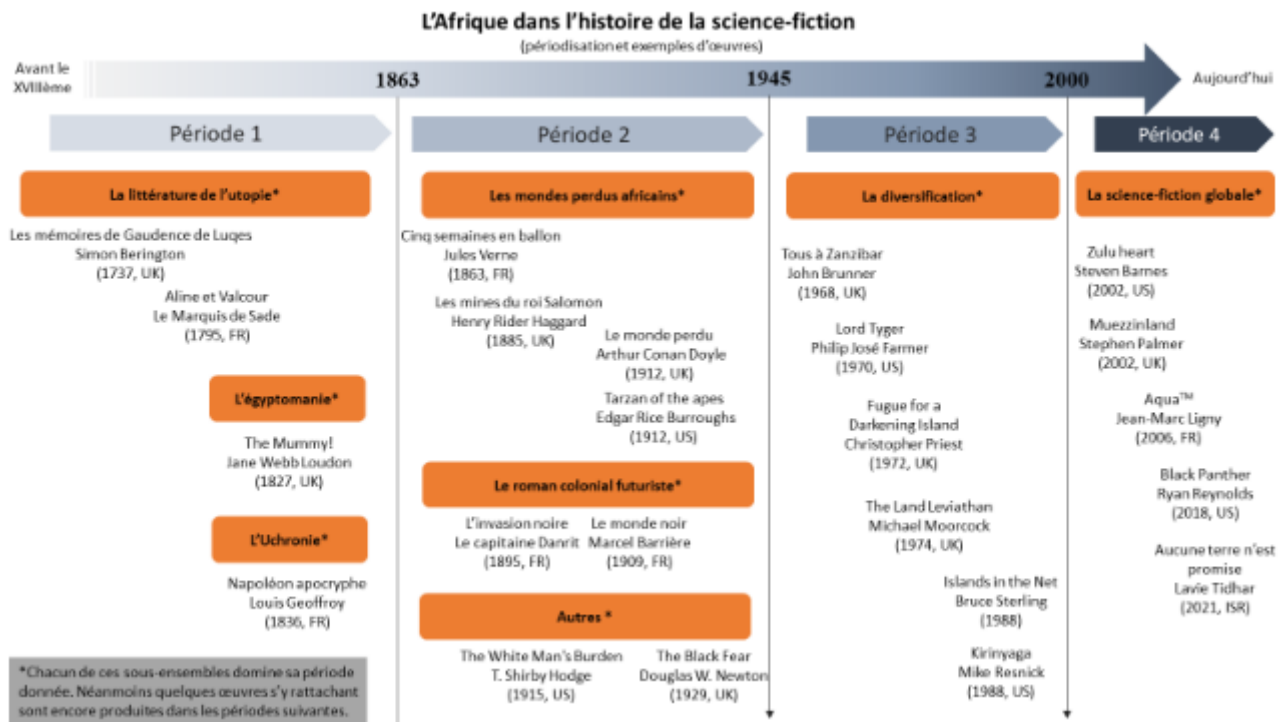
L'Afrique dans l'histoire de la science-fiction
(périodisation et exemples d'œuvres)

Avant le XVIIIème
1863
1945
2000
Aujourd'hui

Période 1

La littérature de l'utopie*

Les mémoires de Gaudence de Luqes
Simon Berington
(1737, UK)

Aline et Valcour
Le Marquis de Sade
(1795, FR)

L'égyptomanie*

The Mummy!
Jane Webb Loudon
(1827, UK)

L'Uchronie*

Napoléon apocryphe
Louis Geoffroy
(1836, FR)

*Chacun de ces sous-ensembles domine sa période donnée. Néanmoins quelques œuvres s'y rattachant sont encore produites dans les périodes suivantes.

Période 2

Les mondes perdus africains*

Cinq semaines en ballon
Jules Verne
(1863, FR)

Les mines du roi Salomon
Henry Rider Haggard
(1885, UK)

Le monde perdu
Arthur Conan Doyle
(1912, UK)

Tarzan of the apes
Edgar Rice Burroughs
(1912, US)

Le roman colonial futuriste*

L'invasion noire
Le capitaine Danrit
(1895, FR)

Le monde noir
Marcel Barrière
(1909, FR)

Autres *

The White Man's Burden
T. Shirby Hodge
(1915, US)

The Black Fear
Douglas W. Newton
(1929, UK)

Période 3

La diversification*

Tous à Zanzibar
John Brunner
(1968, UK)

Lord Tyger
Philip José Farmer
(1970, US)

Fugue for a Darkening Island
Christopher Priest
(1972, UK)

The Land Leviathan
Michael Moorcock
(1974, UK)

Islands in the Net
Bruce Sterling
(1988)

Kirinyaga
Mike Resnick
(1988, US)

Période 4

La science-fiction globale*

Zulu heart
Steven Barnes
(2002, US)

Muezzinland
Stephen Palmer
(2002, UK)

Aqua™
Jean-Marc Ligny
(2006, FR)

Black Panther
Ryan Reynolds
(2018, US)

Aucune terre n'est promise
Lavie Tidhar
(2021, ISR)